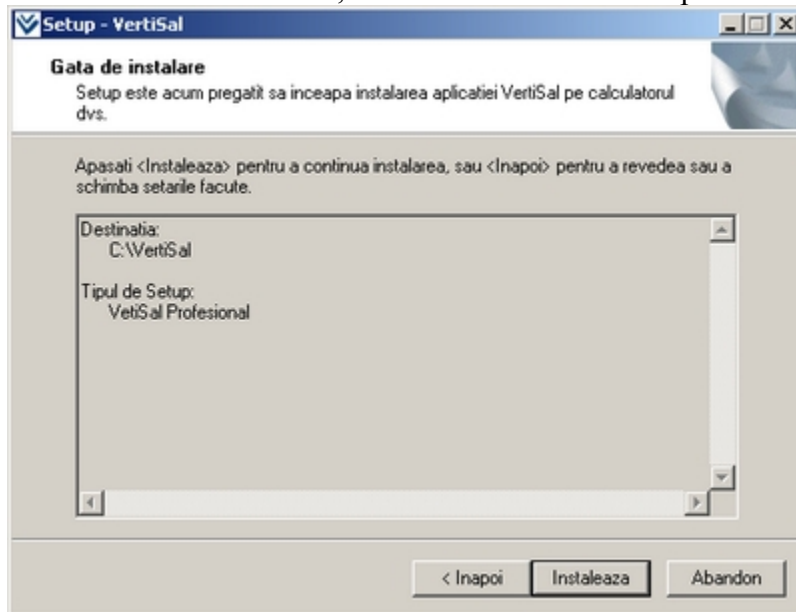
Setup - VertiSal

Gata de instalare

Setup este acum pregatit sa inceapa instalarea aplicatiei VertiSal pe calculatorul dvs.

Apasati <Instaleaza> pentru a continua instalarea, sau <Inapoi> pentru a revedea sau a schimba setarile facute.

Destinatia:
C:\VertiSal

Tipul de Setup:
VetiSal Profesional

< Inapoi
Instaleaza
Abandon